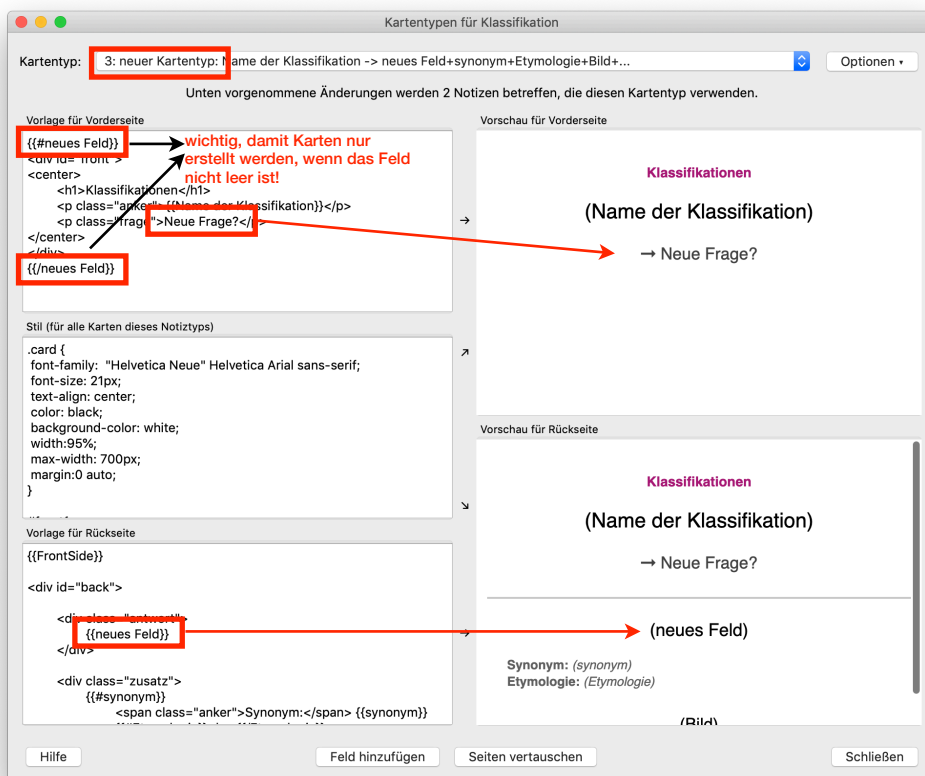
Kartentypen für Klassifikation

Kartentyp: 3: neuer Kartentyp: Name der Klassifikation -> neues Feld+synonym+Etymologie+Bild+... Optionen ▾

Unten vorgenommene Änderungen werden 2 Notizen betreffen, die diesen Kartentyp verwenden.

Vorlage für Vorderseite

{{#neues Feld}}
<div id="front">
<center>
<h1>Klassifikationen</h1>
<p class="anker">{{Name der Klassifikation}}</p>
<p class="frage">Neue Frage?</p>
</center>
</div>
{{/neues Feld}}

wichtig, damit Karten nur erstellt werden, wenn das Feld nicht leer ist!

Vorschau für Vorderseite

Klassifikationen

(Name der Klassifikation)

→ Neue Frage?

Stil (für alle Karten dieses Notiztyps)

.card {
font-family: "Helvetica Neue" Helvetica Arial sans-serif;
font-size: 21px;
text-align: center;
color: black;
background-color: white;
width:95%;
max-width: 700px;
margin:0 auto;
}

Vorschau für Rückseite

Klassifikationen

(Name der Klassifikation)

→ Neue Frage?

(neues Feld)

Synonym: (synonym)
Etymologie: (Etymologie)

(Bild)

Vorlage für Rückseite

{{FrontSide}}

<div id="back">

<div class="antwort">
{{neues Feld}}
</div>

<div class="zusatz">
{{#synonym}}
<span class="anker">Synonym:</span> {{synonym}}
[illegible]

Hilfe Feld hinzufügen Seiten vertauschen Schließen